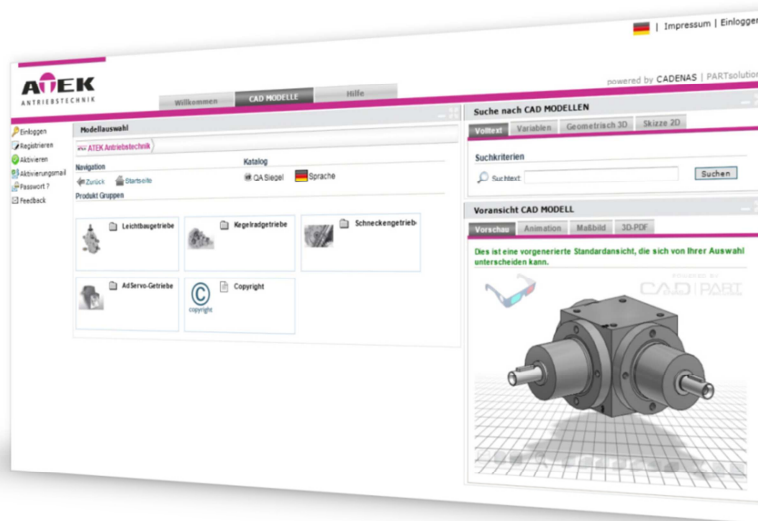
| Impressum | Einloggen

ATEK
ANTRIEBSTECHNIK

powered by CADENAS | PARTsolutions

Willkommen
CAD MODELLE
Hilfe

Einloggen
Registrieren
Aktivieren
Aktivierungsemail
Passwort ?
Feedback

Modellauswahl

ATEK Antriebstechnik

Navigation
Zurück
Startseite

Katalog
QA Siegel
Sprache

Produkt Gruppen

Leichtbaugetriebe
Kegelradgetriebe
Schneckengetriebe
AdServo-Getriebe
Copyright
copyright

Suche nach CAD MODELLEN

Volltext
Variablen
Geometrisch 3D
Skizze 2D

Suchkriterien
Suchtext
Suchen

Voransicht CAD MODELL

Vorschau
Animation
Maßbild
3D-PDF

Dies ist eine vorgenerierte Standardansicht, die sich von Ihrer Auswahl unterscheiden kann.

POWERED BY
CAD PART